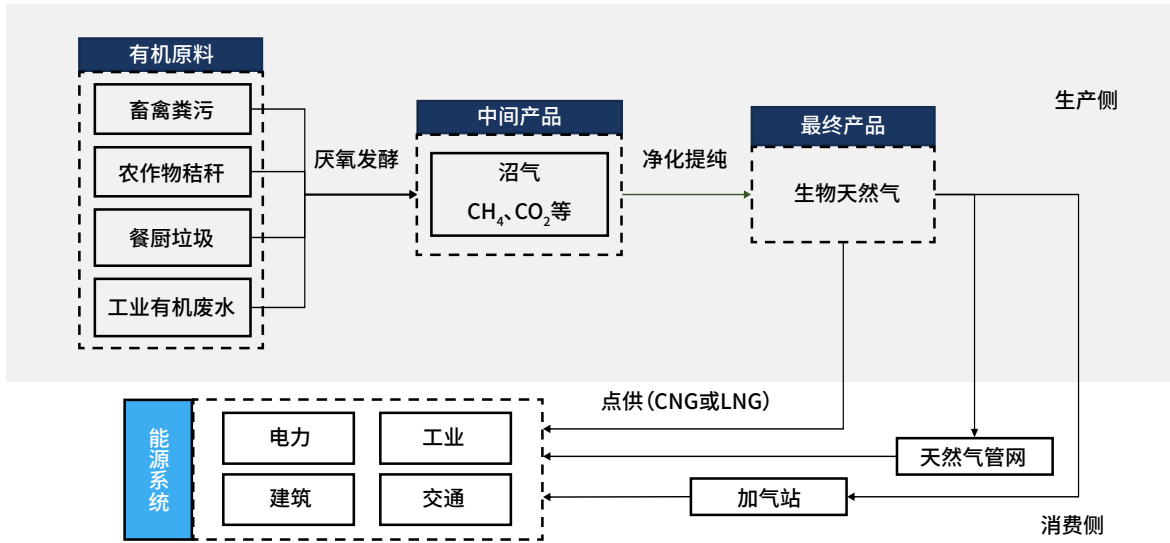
有机原料

畜禽粪污

农作物秸秆

餐厨垃圾

工业有机废水

厌氧发酵

中间产品

沼气

$CH_4$、$CO_2$等

净化提纯

最终产品

生物天然气

生产侧

点供（CNG或LNG）

能源系统

电力

工业

建筑

交通

天然气管网

加气站

消费侧